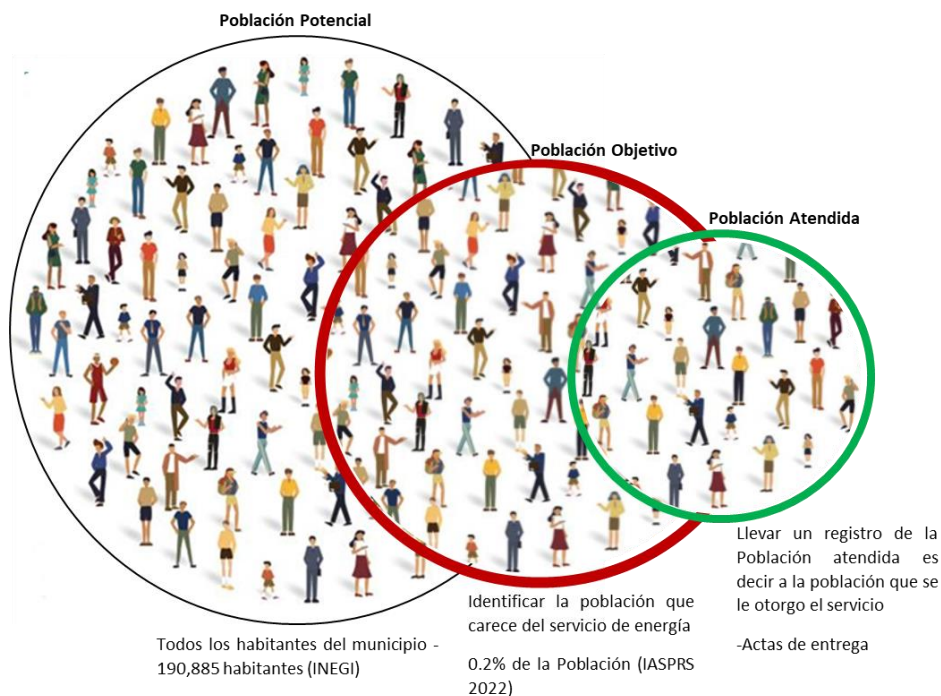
Población Potencial

Población Objetivo

Población Atendida

Llevar un registro de la Población atendida es decir a la población que se le otorgo el servicio

-Actas de entrega

Identificar la población que carece del servicio de energía

0.2% de la Población (IASPRS 2022)

Todos los habitantes del municipio - 190,885 habitantes (INEGI)